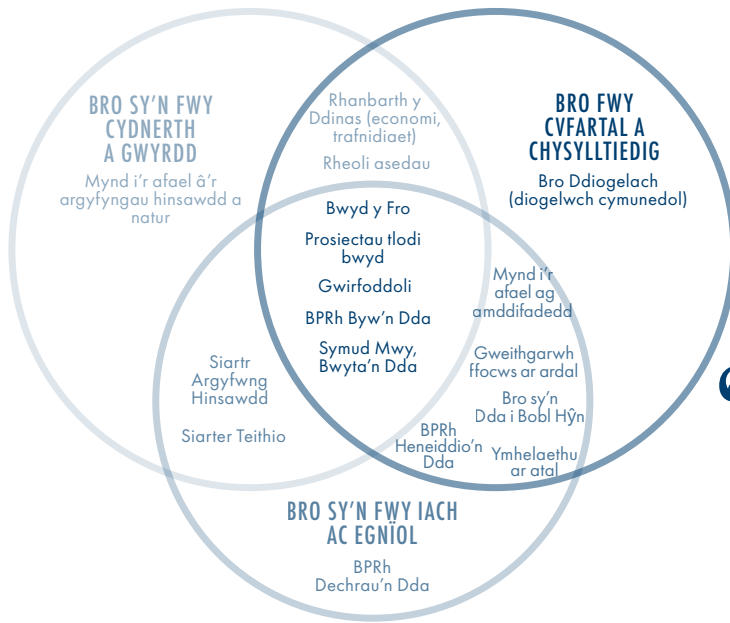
BRO SY'N FWY CYDNERTH A GWYRDD

Mynd i'r afael â'r argyfyngau hinsawdd a natur

Rhanbarth y Ddinas (economi, trafnidiaeth)

Rheoli asedau

BRO FWY CYFARTAL A CHYSYLLTIEDIG

Bro Ddiogelach (diogelwch cymunedol)

Bwyd y Fro

Prosiectau tlodi bwyd

Gwirfoddoli

BPRh Byw'n Dda

Symud Mwy, Bwyta'n Dda

Mynd i'r afael ag amddifadedd

Gweithgarwch ffocws ar ardal

Bro sy'n Dda i Bobl Hŷn

Siartr Argyfwng Hinsawdd

Siarter Teithio

BPRh Heneiddio'n Dda

Ymhelaethu ar atal

BRO SY'N FWY IACH AC EGNÏOL

BPRh Dechrau'n Dda